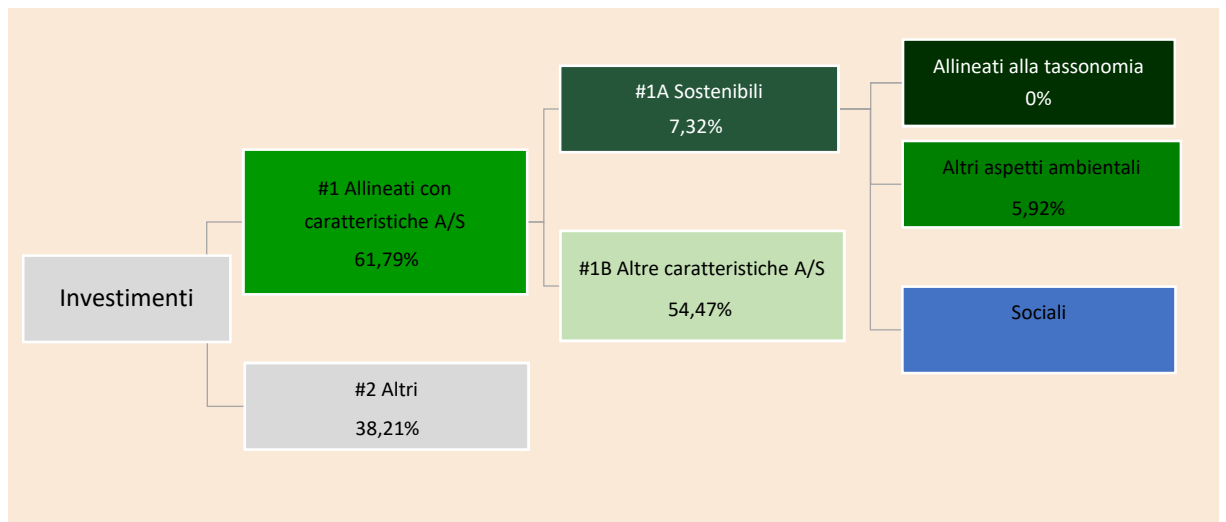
Investimenti

#1 Allineati con caratteristiche A/S
61,79%

#2 Altri
38,21%

#1A Sostenibili
7,32%

#1B Altre caratteristiche A/S
54,47%

Allineati alla tassonomia
0%

Altri aspetti ambientali
5,92%

Sociali